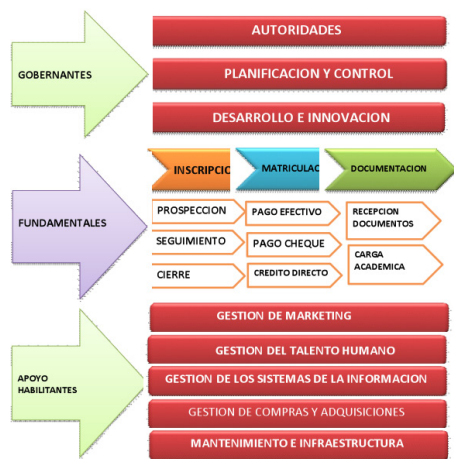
GOBERNANTES

AUTORIDADES

PLANIFICACION Y CONTROL

DESARROLLO E INNOVACION

FUNDAMENTALES

INSCRIPCIO

MATRICULAC

DOCUMENTACION

PROSPECCION

SEGUIMIENTO

CIERRE

PAGO EFECTIVO

PAGO CHEQUE

CREDITO DIRECTO

RECEPCION DOCUMENTOS

CARGA ACADEMICA

APOYO HABILITANTES

GESTION DE MARKETING

GESTION DEL TALENTO HUMANO

GESTION DE LOS SISTEMAS DE LA INFORMACION

GESTION DE COMPRAS Y ADQUISICIONES

MANTENIMIENTO E INFRAESTRUCTURA